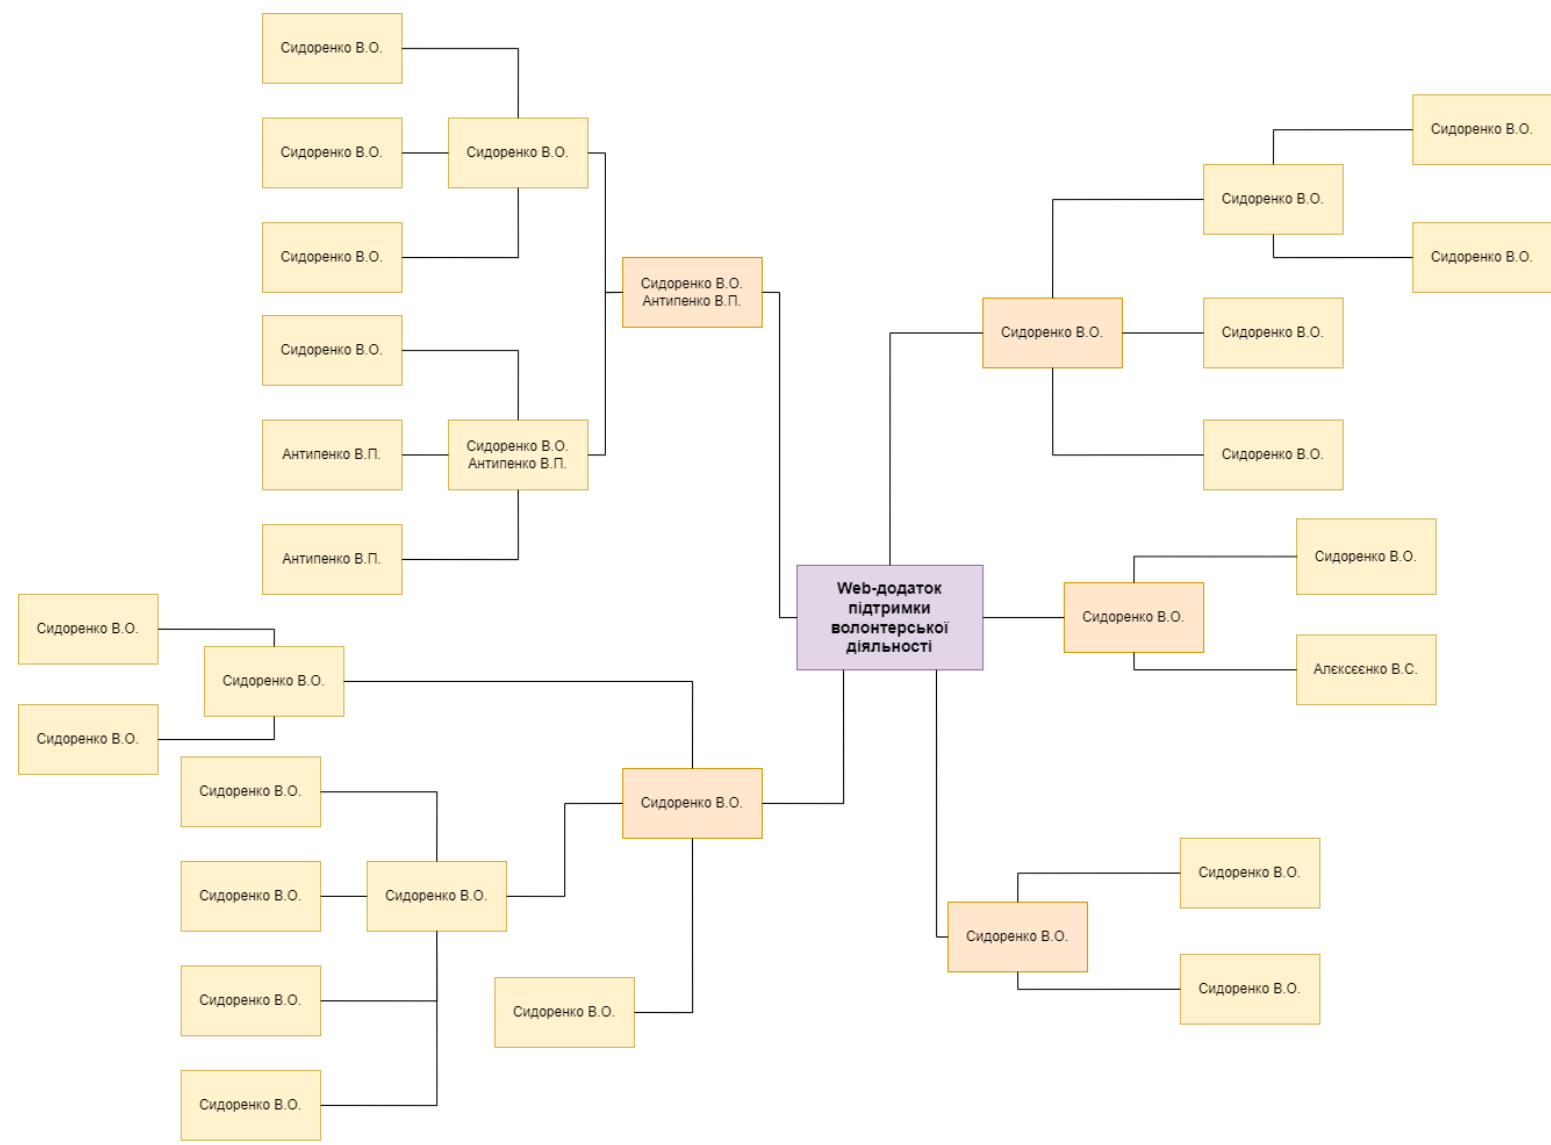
Сидоренко В.О.

Сидоренко В.О.

Сидоренко В.О.

Сидоренко В.О.

Сидоренко В.О.
Антипенко В.П.

Сидоренко В.О.

Антипенко В.П.

Сидоренко В.О.
Антипенко В.П.

Антипенко В.П.

Сидоренко В.О.

Сидоренко В.О.

Сидоренко В.О.

Сидоренко В.О.

Сидоренко В.О.

Сидоренко В.О.

Сидоренко В.О.

Web-додаток підтримки волонтерської діяльності

Сидоренко В.О.

Сидоренко В.О.

Алєксєєнко В.С.

Сидоренко В.О.

Сидоренко В.О.

Сидоренко В.О.

Сидоренко В.О.

Сидоренко В.О.

Сидоренко В.О.

Сидоренко В.О.

Сидоренко В.О.

Сидоренко В.О.

Сидоренко В.О.

Сидоренко В.О.

Сидоренко В.О.